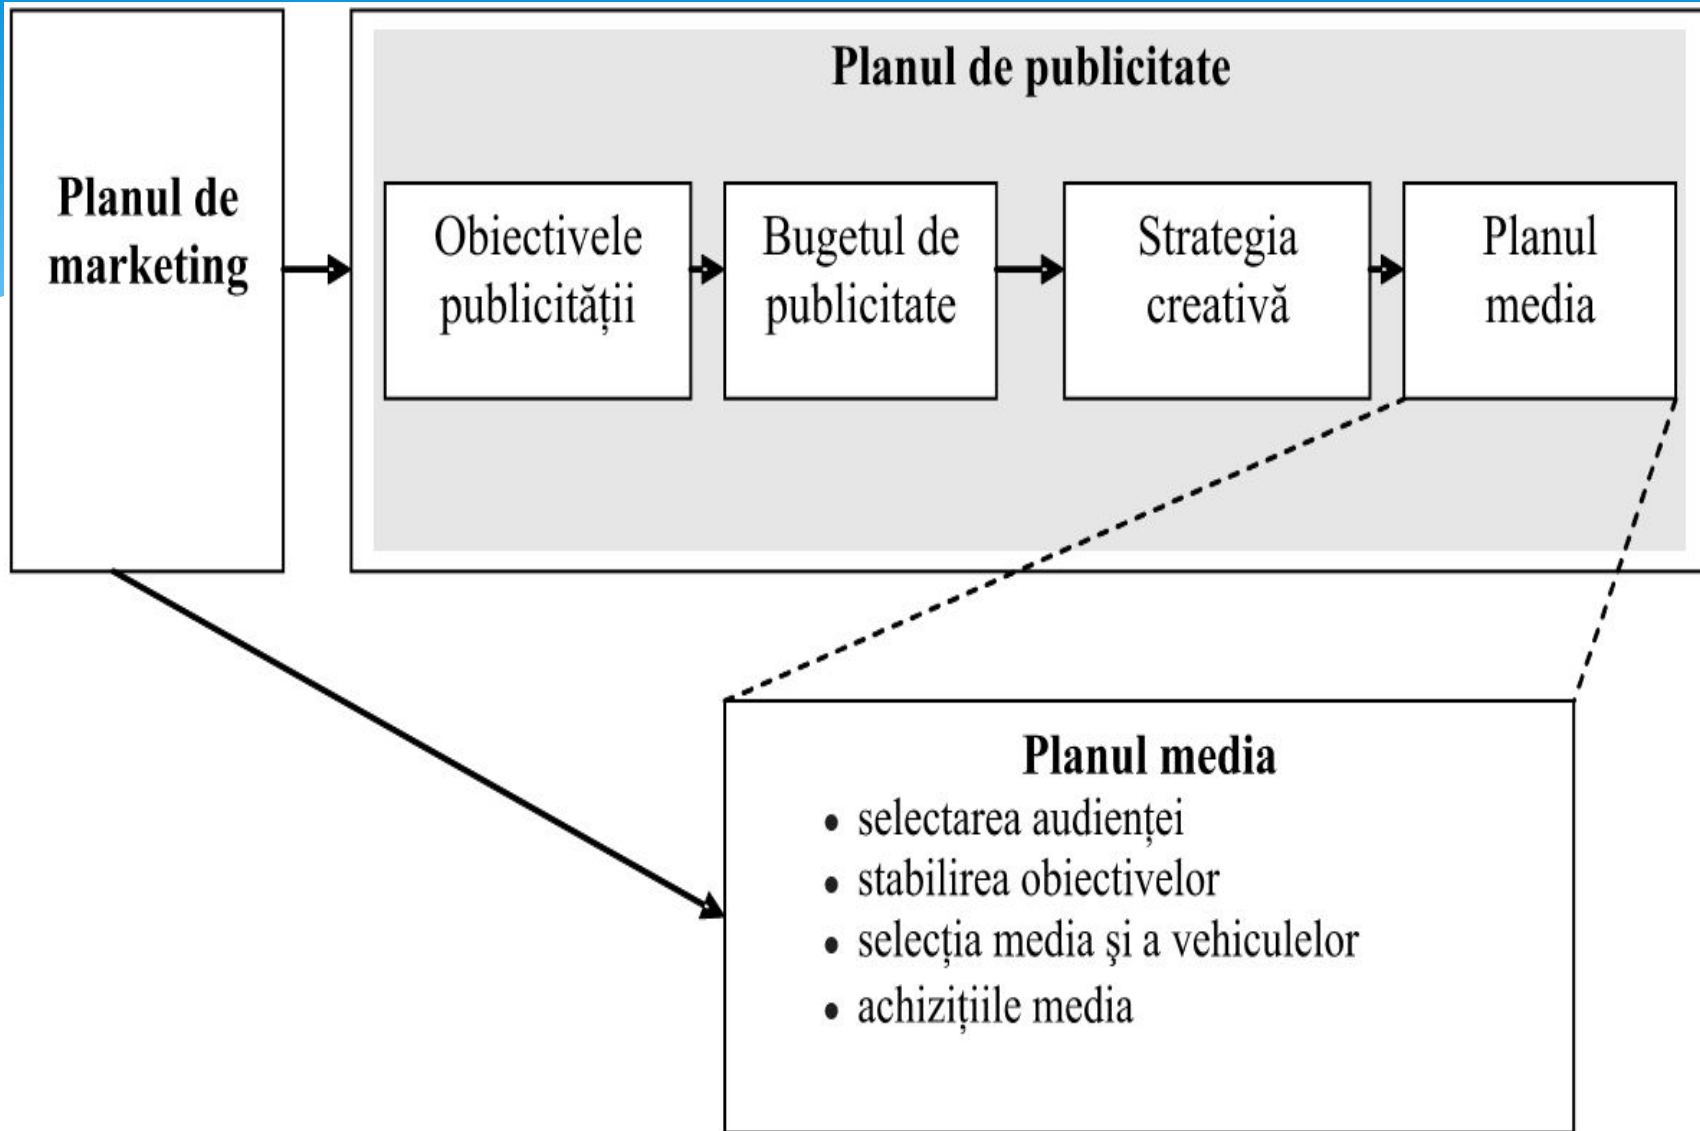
Planul de marketing

Planul de publicitate

Obiectivele publicității

Bugetul de publicitate

Strategia creativă

Planul media

Planul media
• selectarea audienței
• stabilirea obiectivelor
• selecția media şi a vehiculelor
• achizițiile media